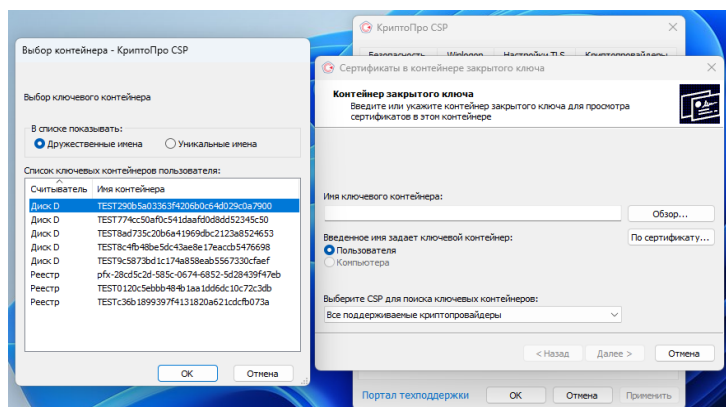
Выбор контейнера - КриптоПро CSP

Выбор ключевого контейнера

В списке показывать:
Дружественные имена
Уникальные имена

Список ключевых контейнеров пользователя:

| Считыватель | Имя контейнера |
|---|---|
| Диск D | TEST290b5a03363f4206b0c64d029c0a7900 |
| Диск D | TEST774cc50af0c541daafd0d8dd52345c50 |
| Диск D | TEST8ad735c20b6a41969dbc2123a8524653 |
| Диск D | TEST8c4fb48be5dc43ae8e17eaccb5476698 |
| Диск D | TEST9c5873bd1c174a858eab5567330cfaef |
| Реестр | pfx-28cd5c2d-585c-0674-6852-5d28439f47eb |
| Реестр | TEST0120c5ebbb48b41baa1dd6dc10c72c3db |
| Реестр | TESTc36b1899397f4131820a621cdcfb073a |

OK
Отмена

КриптоПро CSP
Безопасность
Winlogon
Настройки TLS
Криптопровайдеры

Сертификаты в контейнере закрытого ключа

Контейнер закрытого ключа
Введите или укажите контейнер закрытого ключа для просмотра сертификатов в этом контейнере

Имя ключевого контейнера:
Обзор...
Введенное имя задает ключевой контейнер:
По сертификату...
Пользователя
Компьютера

Выберите CSP для поиска ключевых контейнеров:
Все поддерживаемые криптопровайдеры

< Назад
Далее >
Отмена

Портал техподдержки
OK
Отмена
Применить